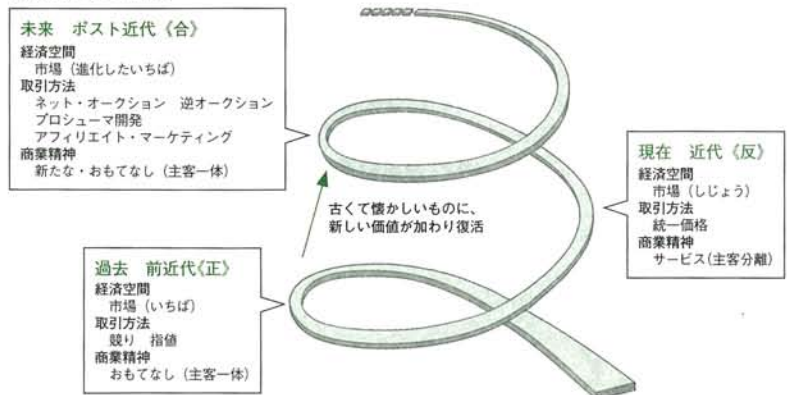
未来　ポスト近代《合》
経済空間
市場（進化したいちば）
取引方法
ネット・オークション　逆オークション
プロシューマ開発
アフィリエイト・マーケティング
商業精神
新たな・おもてなし（主客一体）

現在　近代《反》
経済空間
市場（しじょう）
取引方法
統一価格
商業精神
サービス（主客分離）

古くて懐かしいものに、
新しい価値が加わり復活

過去　前近代《正》
経済空間
市場（いちば）
取引方法
競り　指値
商業精神
おもてなし（主客一体）